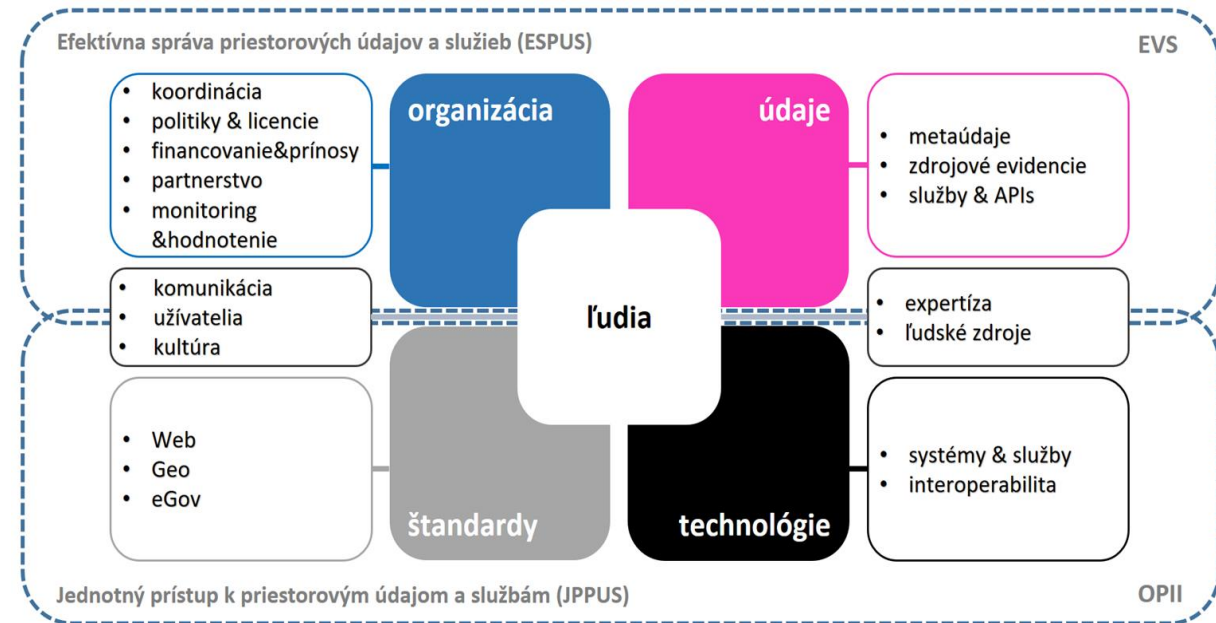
Efektívna správa priestorových údajov a služieb (ESPUS)

EVS

- koordinácia
- politiky & licencie
- financovanie&prínosy
- partnerstvo
- monitoring &hodnotenie

organizácia

údaje

- metaúdaje
- zdrojové evidencie
- služby & APIs

- komunikácia
- užívatelia
- kultúra

ľudia

- expertíza
- ľudské zdroje

- Web
- Geo
- eGov

štandardy

technológie

- systémy & služby
- interoperabilita

Jednotný prístup k priestorovým údajom a službám (JPPUS)

OPII